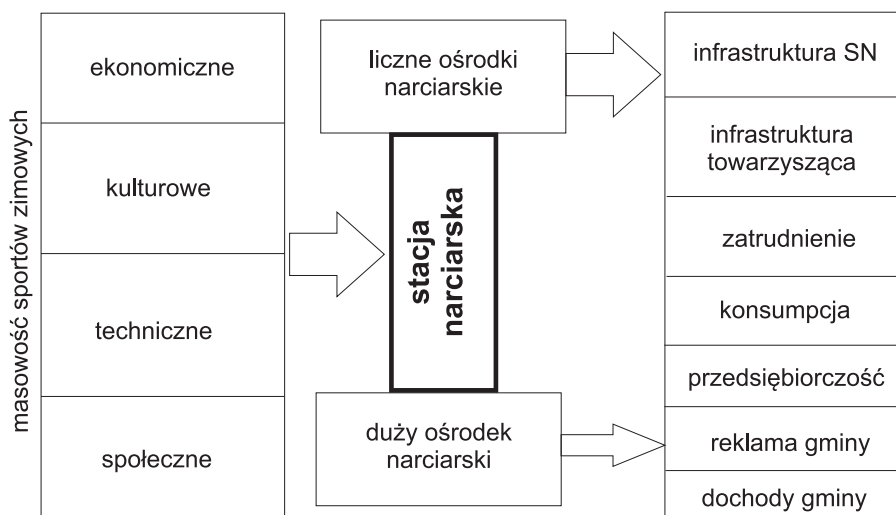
masowość sportów zimowych

ekonomiczne

kulturowe

techniczne

społeczne

liczne ośrodki narciarskie

stacja narciarska

duży ośrodek narciarski

infrastruktura SN

infrastruktura towarzysząca

zatrudnienie

konsumpcja

przedsiębiorczość

reklama gminy

dochody gminy